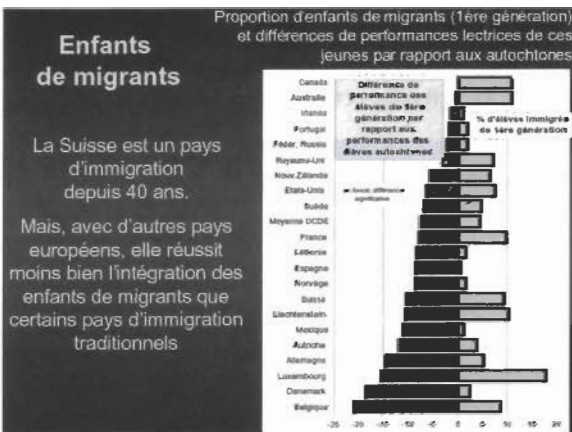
Proportion d'enfants de migrants (1ère génération) et différences de performances lectrices de ces jeunes par rapport aux autochtones

Enfants de migrants

La Suisse est un pays d'immigration depuis 40 ans.

Mais, avec d'autres pays européens, elle réussit moins bien l'intégration des enfants de migrants que certains pays d'immigration traditionnels

Différence de performance des élèves de 1ère génération par rapport aux performances des élèves autochtones

% d'élèves immigrés de 1ère génération

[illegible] différence significative

Canada
Australie
Irlande
Portugal
Fédér. Russie
Royaume-Uni
Nouv.Zélande
Etats-Unis
Suède
Moyenne OCDE
France
Lettonie
Espagne
Norvège
Suisse
Liechtenstein
Mexique
Autriche
Allemagne
Luxembourg
Danemark
Belgique

-25 -20 -15 -10 -5 0 5 10 15 20